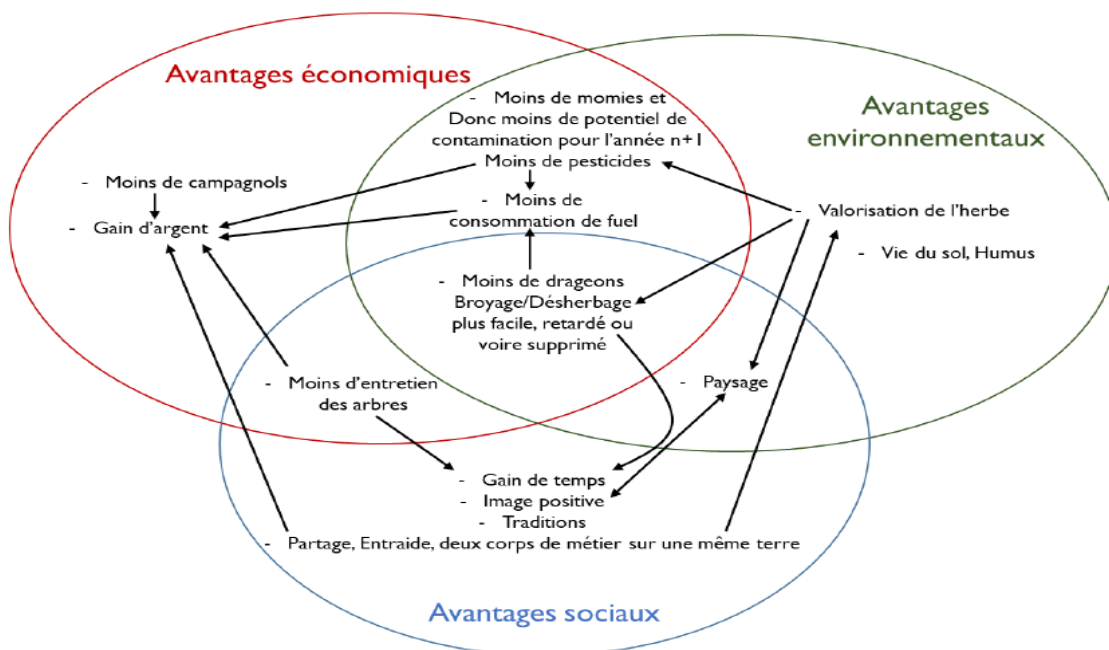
Avantages économiques

- Moins de momies et Donc moins de potentiel de contamination pour l'année n+1
Moins de pesticides

Avantages environnementaux

- Moins de campagnols
- Gain d'argent

- Moins de consommation de fuel

- Valorisation de l'herbe

- Vie du sol, Humus

- Moins de drageons
Broyage/Désherbage plus facile, retardé ou voire supprimé

- Moins d'entretien des arbres

- Paysage

- Gain de temps
- Image positive
- Traditions
- Partage, Entraide, deux corps de métier sur une même terre

Avantages sociaux